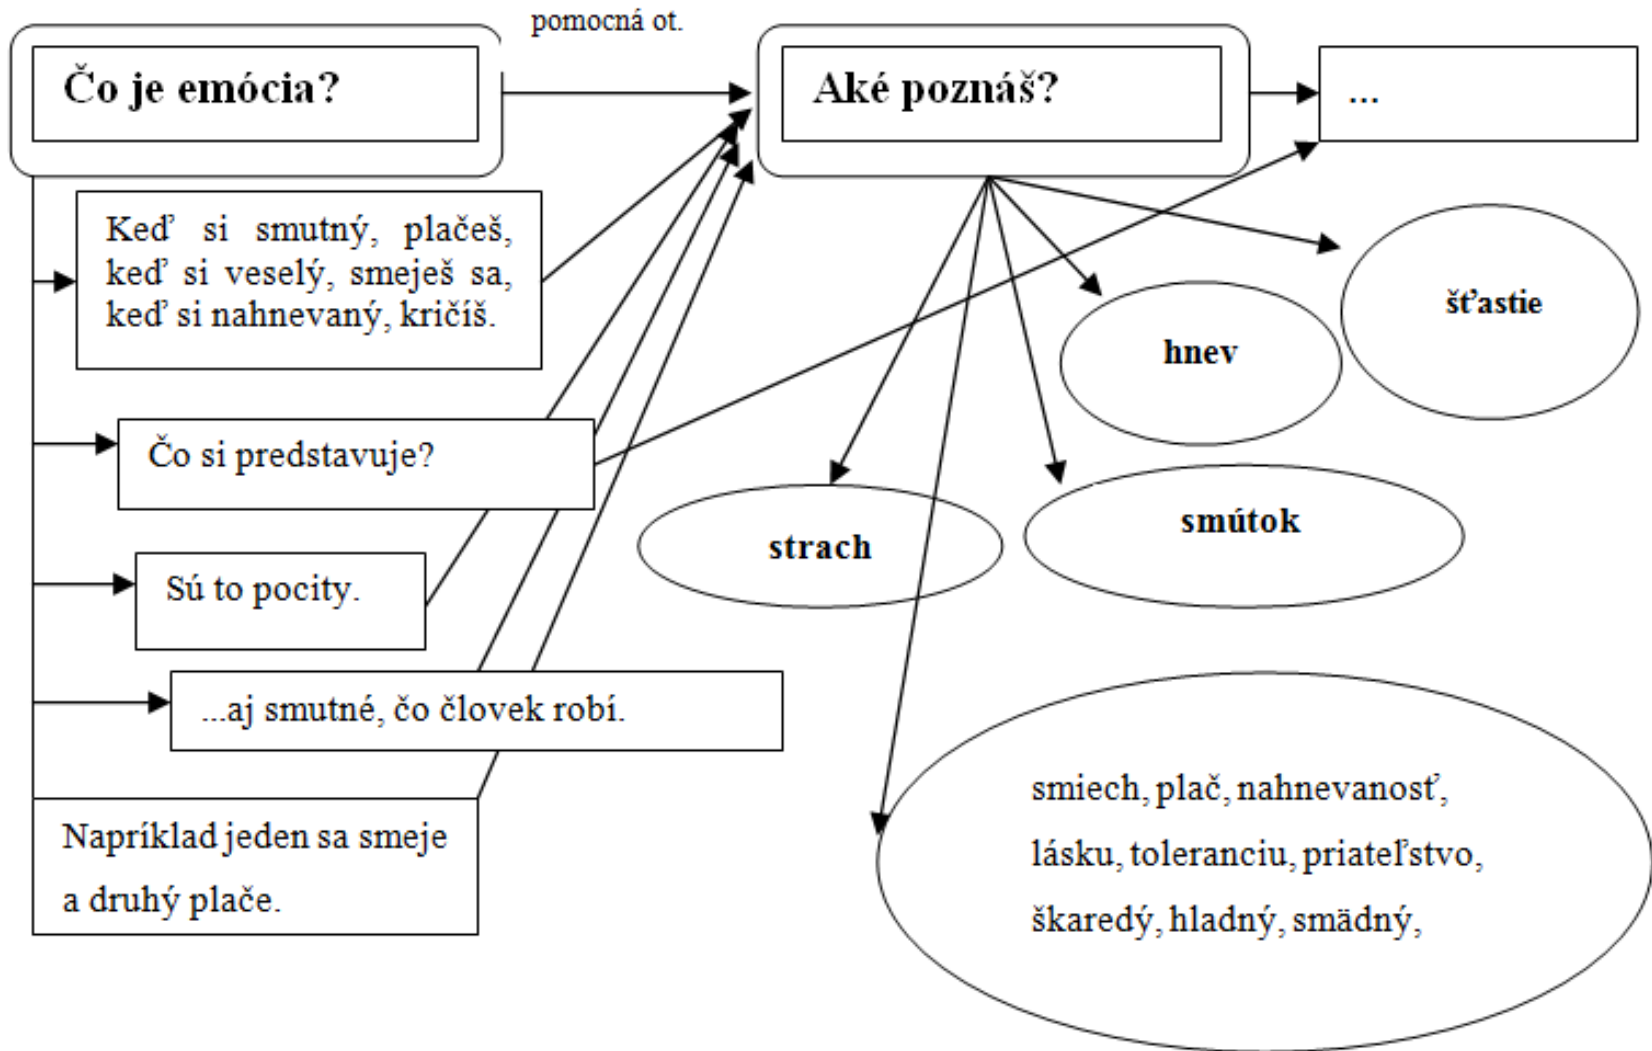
Čo je emócia?

pomocná ot.

Aké poznáš?

...

Keď si smutný, plačeš, keď si veselý, smeješ sa, keď si nahnevaný, kričíš.

Čo si predstavuje?

Sú to pocity.

...aj smutné, čo človek robí.

Napríklad jeden sa smeje a druhý plače.

šťastie

hnev

strach

smútok

smiech, plač, nahnevanosť, lásku, toleranciu, priateľstvo, škaredý, hladný, smädný,